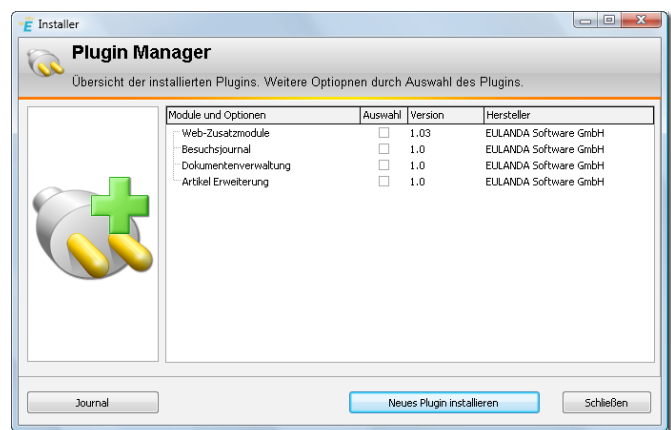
Installer

Plugin Manager

Übersicht der installierten Plugins. Weitere Optiopnen durch Auswahl des Plugins.

| Module und Optionen | Auswahl | Version | Hersteller |
|---|---|---|---|
| Web-Zusatzmodule | | 1.03 | EULANDA Software GmbH |
| Besuchsjournal | | 1.0 | EULANDA Software GmbH |
| Dokumentenverwaltung | | 1.0 | EULANDA Software GmbH |
| Artikel Erweiterung | | 1.0 | EULANDA Software GmbH |

Journal

Neues Plugin installieren

Schließen